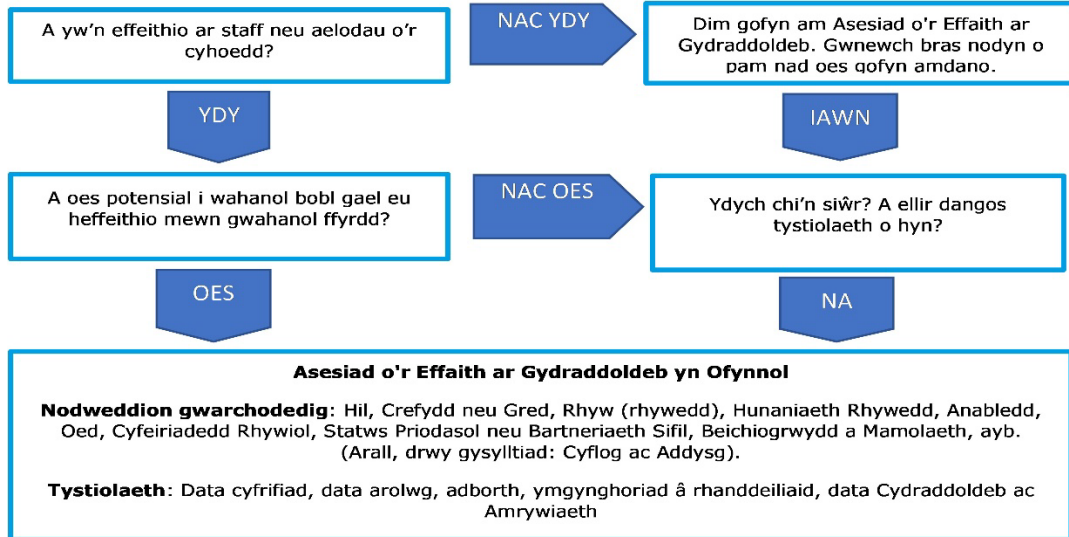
A yw'n effeithio ar staff neu aelodau o'r cyhoedd?

NAC YDY

Dim gofyn am Asesiad o'r Effaith ar Gydraddoldeb. Gwnewch bras nodyn o pam nad oes gofyn amdano.

YDY

IAWN

A oes potensial i wahanol bobl gael eu heffeithio mewn gwahanol ffyrdd?

NAC OES

Ydych chi'n siŵr? A ellir dangos tystiolaeth o hyn?

OES

NA

Asesiad o'r Effaith ar Gydraddoldeb yn Ofynnol

**Nodweddion gwarchodedig**: Hil, Crefydd neu Gred, Rhyw (rhywedd), Hunaniaeth Rhywedd, Anabledd, Oed, Cyfeiriadedd Rhywiol, Statws Priodasol neu Bartneriaeth Sifil, Beichiogrwydd a Mamolaeth, ayb. (Arall, drwy gysylltiad: Cyflog ac Addysg).

**Tystiolaeth**: Data cyfrifiad, data arolwg, adborth, ymgynghoriad â rhanddeiliaid, data Cydraddoldeb ac Amrywiaeth